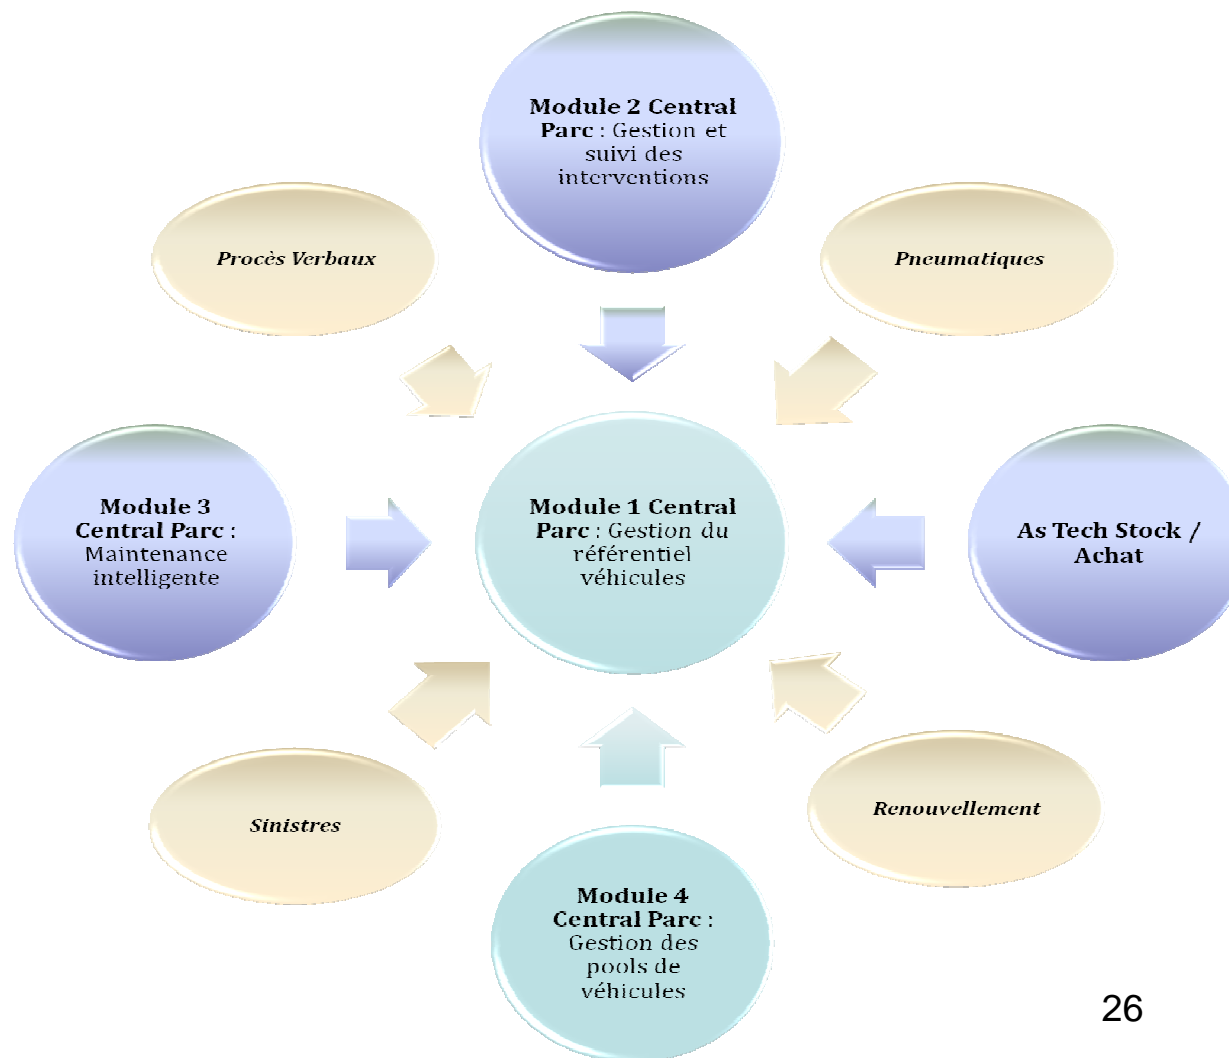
Module 2 Central Parc : Gestion et suivi des interventions

Procès Verbaux

Pneumatiques

Module 3 Central Parc : Maintenance intelligente

Module 1 Central Parc : Gestion du référentiel véhicules

As Tech Stock / Achat

Sinistres

Renouvellement

Module 4 Central Parc : Gestion des pools de véhicules

26